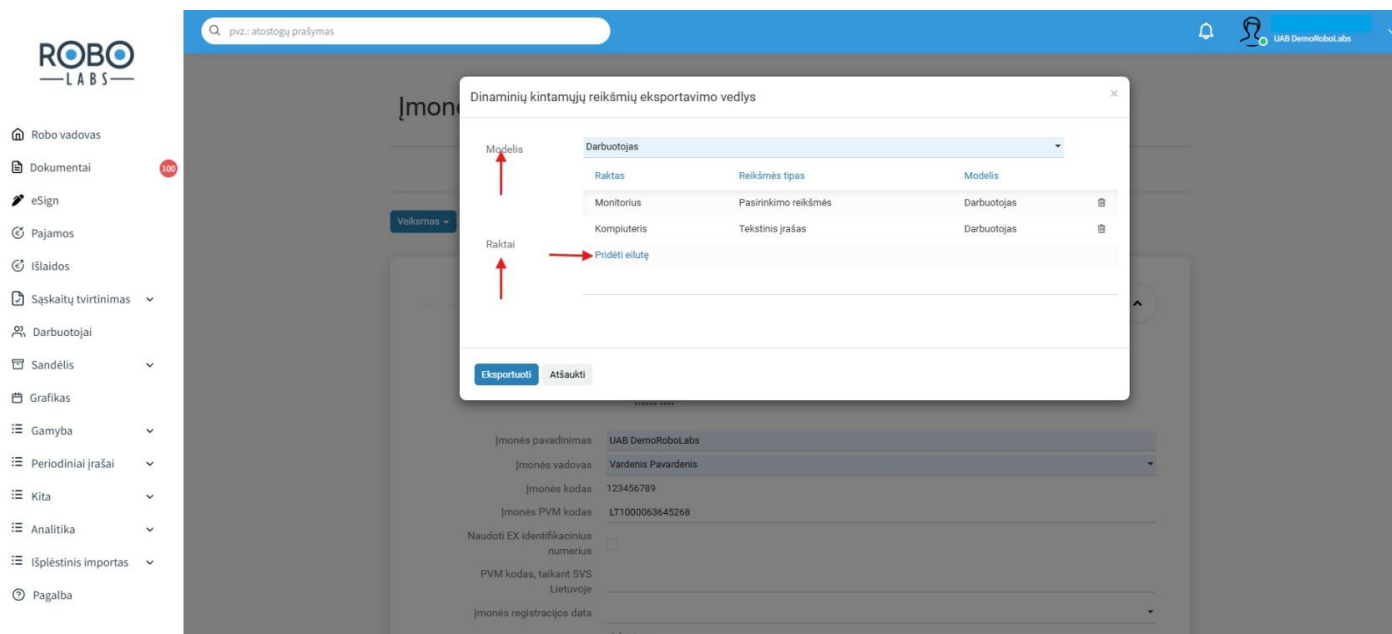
ROBO
LABS

Robo vadovas
Dokumentai 100
eSign
Pajamos
Išlaidos
Sąskaitų tvirtinimas
Darbuotojai
Sandėlis
Grafikas
Gamyba
Periodiniai įrašai
Kita
Analitika
Išplėstinis importas
Pagalba

pvz.: atostogų prašymas

UAB DemoRoboLabs

Įmon

Veiksmas

Dinaminių kintamųjų reikšmių eksportavimo vedlys

×

Modelis

Darbuotojas

| Raktas | Reikšmės tipas | Modelis |
|---|---|---|
| Monitorius | Pasirinkimo reikšmės | Darbuotojas |
| Kompiuteris | Tekstinis įrašas | Darbuotojas |

Raktai

Pridėti eilutę

Eksportuoti Atšaukti

Įmonės pavadinimas UAB DemoRoboLabs
Įmonės vadovas Vardenis Pavardenis
Įmonės kodas 123456789
Įmonės PVM kodas LT1000063645268
Naudoti EX identifikacinius numerius
PVM kodas, taikant SVS Lietuvoje
Įmonės registracijos data